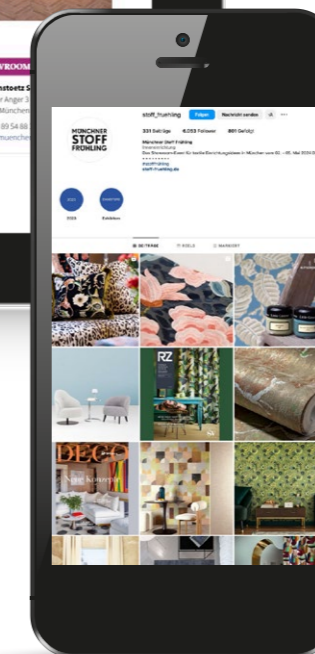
VROOM

nstoetz S

r Anger 3

Münchener

89 54 88

muenchen

MÜNCHNER
STOFF
FRÜHLING

stoff_fruehling

Folgen

Nachricht senden

331 Beiträge

6.253 Follower

801 Gefolgt

Münchner Stoff Frühling

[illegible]

SEIT 2020 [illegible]

2025

Exhibitors

BEITRÄGE

REELS

MARKIERT

RZ

DECO